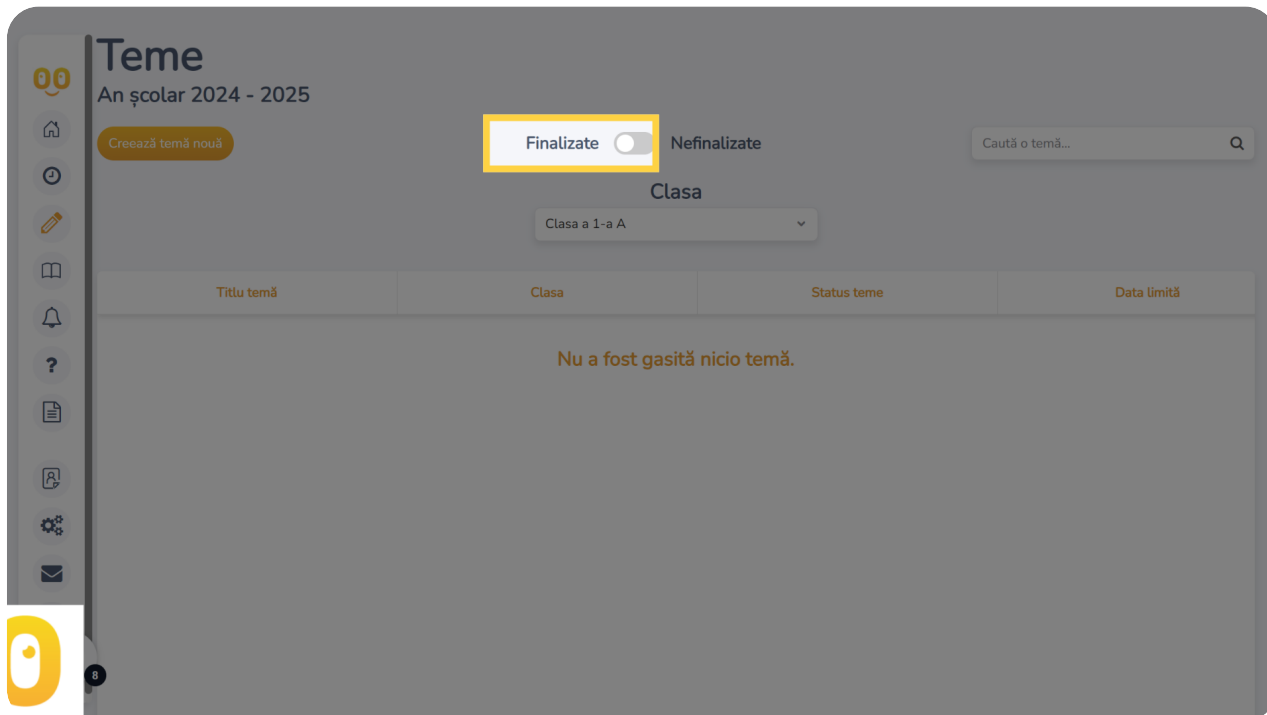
Teme
An școlar 2024 - 2025

Creează temă nouă

Finalizate Nefinalizate

Caută o temă...

Clasa

Clasa a 1-a A

| Titlu temă | Clasa | Status teme | Data limită |
|---|---|---|---|

Nu a fost gasită nicio temă.

8